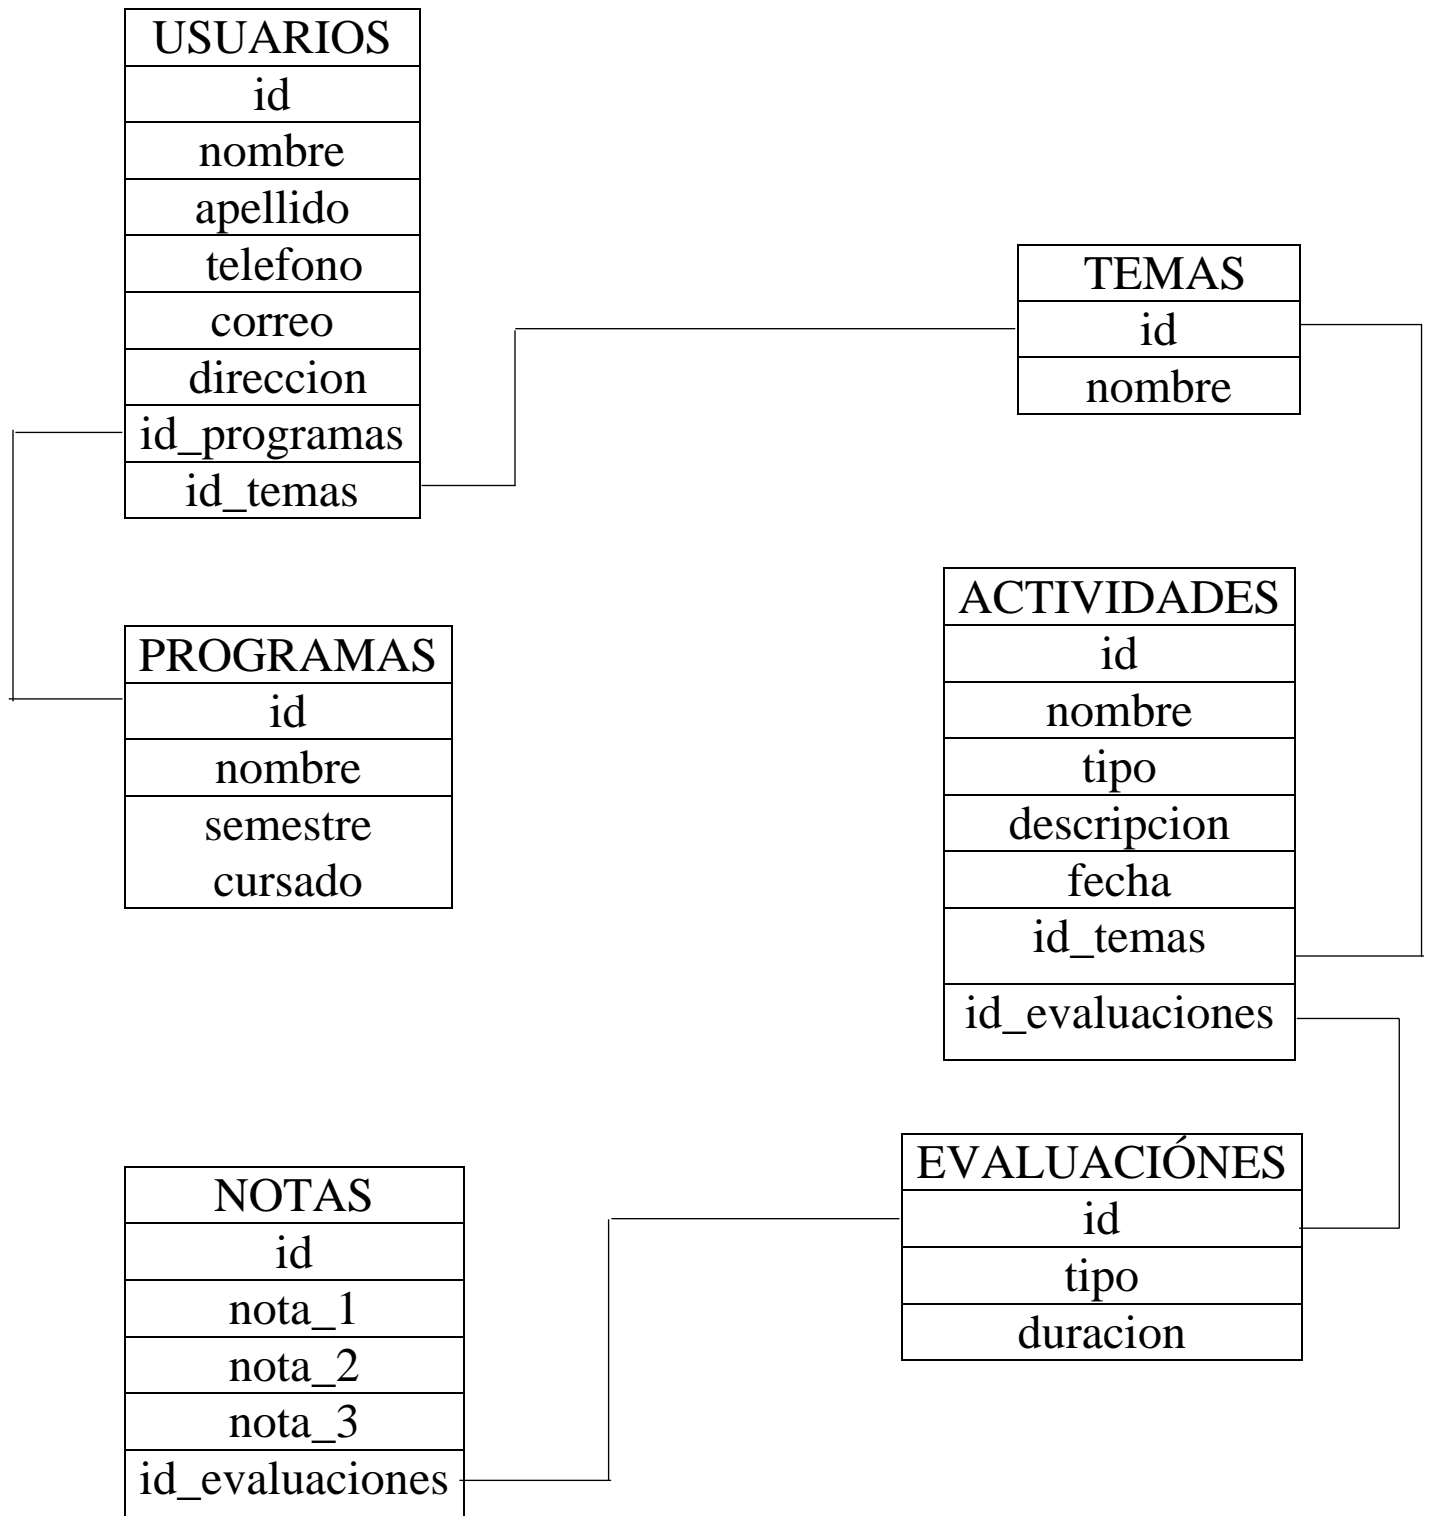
| USUARIOS |
|---|
| id |
| nombre |
| apellido |
| telefono |
| correo |
| direccion |
| id_programas |
| id_temas |

| TEMAS |
|---|
| id |
| nombre |

| ACTIVIDADES |
|---|
| id |
| nombre |
| tipo |
| descripcion |
| fecha |
| id_temas |
| id_evaluaciones |

| PROGRAMAS |
|---|
| id |
| nombre |
| semestre cursado |

| NOTAS |
|---|
| id |
| nota_1 |
| nota_2 |
| nota_3 |
| id_evaluaciones |

| EVALUACIÓNES |
|---|
| id |
| tipo |
| duracion |